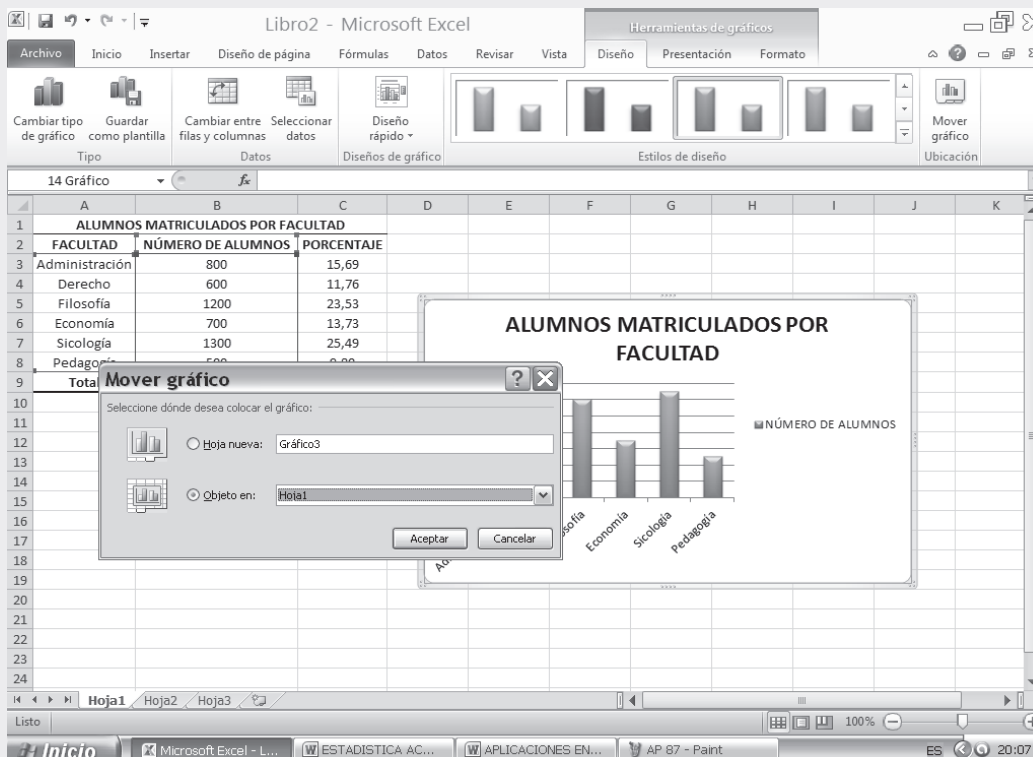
Libro2 - Microsoft Excel

Herramientas de gráficos

Archivo Inicio Insertar Diseño de página Fórmulas Datos Revisar Vista Diseño Presentación Formato

Cambiar tipo de gráfico
Guardar como plantilla
Tipo

Cambiar entre filas y columnas
Seleccionar datos
Datos

Diseño rápido
Diseños de gráfico

Estilos de diseño

Mover gráfico
Ubicación

14 Gráfico $f_x$

| | A | B | C | D | E | F | G | H | I | J | K |
|---|---|---|---|---|---|---|---|---|---|---|---|
| 1 | ALUMNOS MATRICULADOS POR FACULTAD | | | | | | | | | | |
| 2 | FACULTAD | NÚMERO DE ALUMNOS | PORCENTAJE | | | | | | | | |
| 3 | Administración | 800 | 15,69 | | | | | | | | |
| 4 | Derecho | 600 | 11,76 | | | | | | | | |
| 5 | Filosofía | 1200 | 23,53 | | | | | | | | |
| 6 | Economía | 700 | 13,73 | | | | | | | | |
| 7 | Sicología | 1300 | 25,49 | | | | | | | | |
| 8 | Pedagogía | 500 | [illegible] | | | | | | | | |
| 9 | Total | | | | | | | | | | |

ALUMNOS MATRICULADOS POR FACULTAD

NÚMERO DE ALUMNOS

Ad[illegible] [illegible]sofía Economía Sicología Pedagogía

Mover gráfico

Seleccione dónde desea colocar el gráfico:

Hoja nueva: Gráfico3

Objeto en: Hoja1

Aceptar Cancelar

Hoja1 Hoja2 Hoja3

Listo 100%

Inicio Microsoft Excel - L... ESTADISTICA AC... APLICACIONES EN... AP 87 - Paint ES 20:07